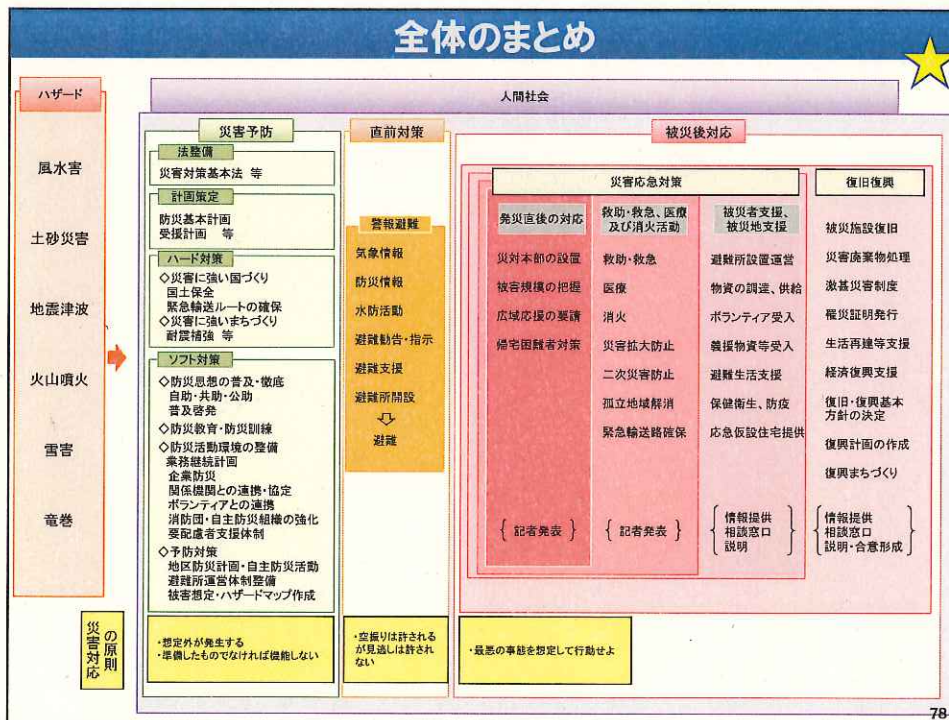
全体のまとめ

ハザード

風水害

土砂災害

地震津波

火山噴火

雪害

竜巻

人間社会

災害予防

法整備
災害対策基本法 等

計画策定
防災基本計画
受援計画 等

ハード対策
◇災害に強い国づくり
国土保全
緊急輸送ルートの確保
◇災害に強いまちづくり
耐震補強 等

ソフト対策
◇防災思想の普及・徹底
自助・共助・公助
普及啓発
◇防災教育・防災訓練
◇防災活動環境の整備
業務継続計画
企業防災
関係機関との連携・協定
ボランティアとの連携
消防団・自主防災組織の強化
要配慮者支援体制
◇予防対策
地区防災計画・自主防災活動
避難所運営体制整備
被害想定・ハザードマップ作成

直前対策

警報避難
気象情報
防災情報
水防活動
避難勧告・指示
避難支援
避難所開設
⇩
避難

被災後対応

災害応急対策

発災直後の対応
災対本部の設置
被害規模の把握
広域応援の要請
帰宅困難者対策
{ 記者発表 }

救助・救急、医療及び消火活動
救助・救急
医療
消火
災害拡大防止
二次災害防止
孤立地域解消
緊急輸送路確保
{ 記者発表 }

被災者支援、被災地支援
避難所設置運営
物資の調達、供給
ボランティア受入
義援物資等受入
避難生活支援
保健衛生、防疫
応急仮設住宅提供
{ 情報提供
相談窓口
説明 }

復旧復興
被災施設復旧
災害廃棄物処理
激甚災害制度
罹災証明発行
生活再建等支援
経済復興支援
復旧・復興基本方針の決定
復興計画の作成
復興まちづくり
{ 情報提供
相談窓口
説明・合意形成 }

災害対応の原則
・想定外が発生する
・準備したものでなければ機能しない

・空振りは許されるが見逃しは許されない

・最悪の事態を想定して行動せよ

78